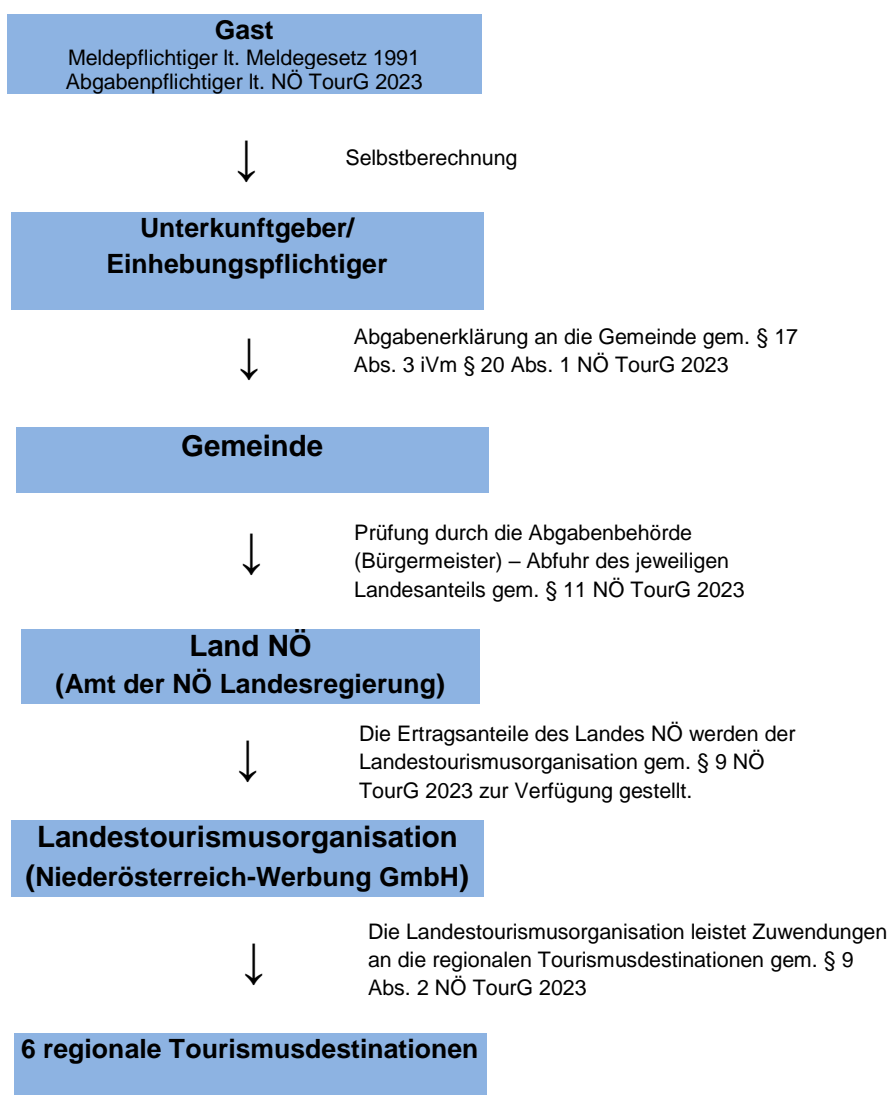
Gast
Meldepflichtiger lt. Meldegesetz 1991
Abgabenpflichtiger lt. NÖ TourG 2023

Selbstberechnung

Unterkunftgeber/
Einhebungspflichtiger

Abgabenerklärung an die Gemeinde gem. § 17 Abs. 3 iVm § 20 Abs. 1 NÖ TourG 2023

Gemeinde

Prüfung durch die Abgabenbehörde (Bürgermeister) – Abfuhr des jeweiligen Landesanteils gem. § 11 NÖ TourG 2023

Land NÖ
(Amt der NÖ Landesregierung)

Die Ertragsanteile des Landes NÖ werden der Landestourismusorganisation gem. § 9 NÖ TourG 2023 zur Verfügung gestellt.

Landestourismusorganisation
(Niederösterreich-Werbung GmbH)

Die Landestourismusorganisation leistet Zuwendungen an die regionalen Tourismusdestinationen gem. § 9 Abs. 2 NÖ TourG 2023

6 regionale Tourismusdestinationen